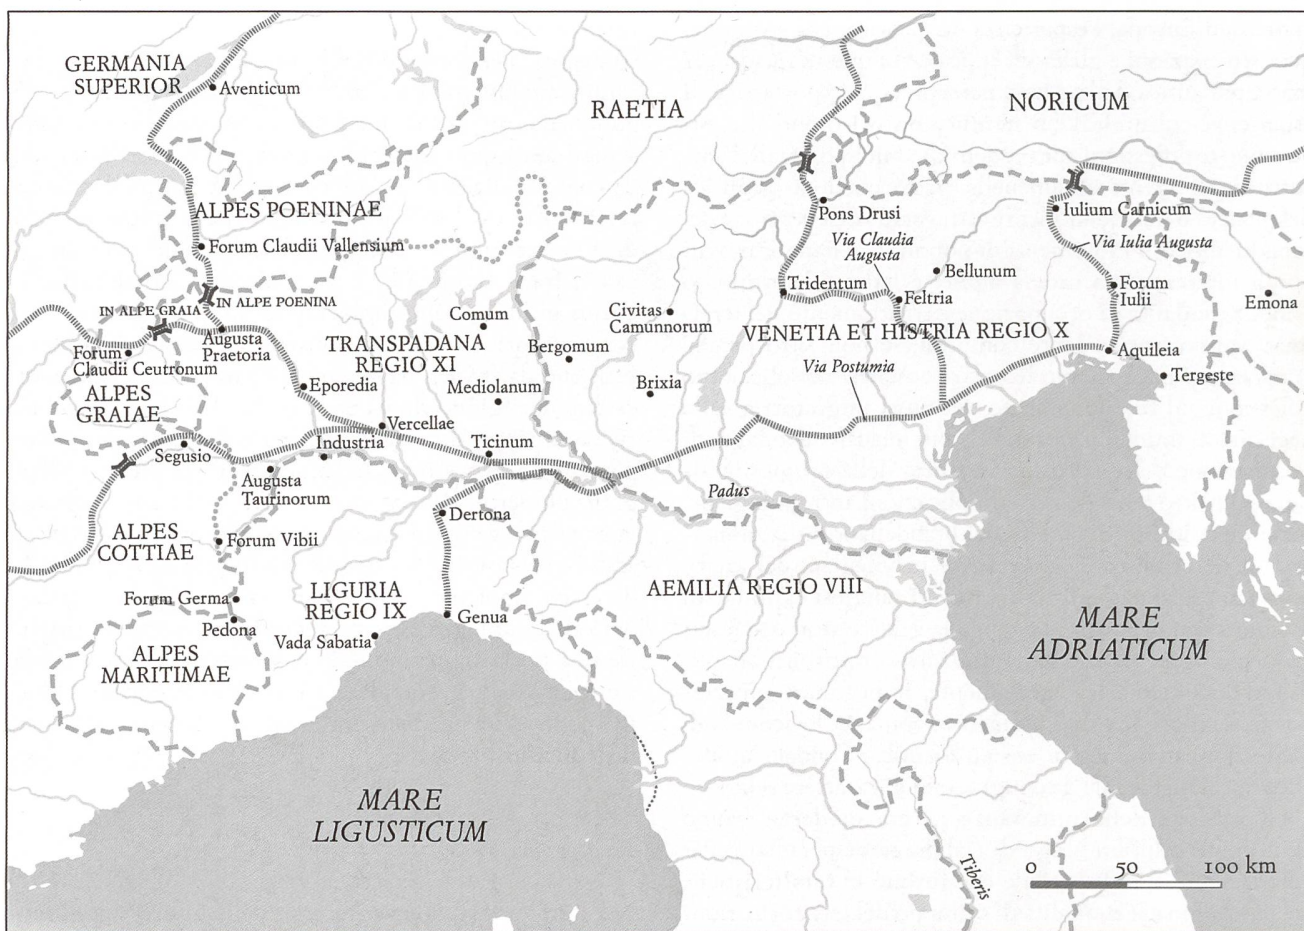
GERMANIA SUPERIOR
Aventicum
RAETIA
NORICUM
ALPES POENINAE
Forum Claudii Vallensium
Pons Drusi
Iulium Carnicum
Via Claudia Augusta
Via Iulia Augusta
Bellunum
IN ALPE GRAIA
IN ALPE POENINA
Tridentum
Feltria
Forum Iulii
Emona
Comum
Civitas Camunnorum
Forum Claudii Ceutronum
Augusta Praetoria
TRANSPADANA REGIO XI
Bergomum
VENETIA ET HISTRIA REGIO X
Aquileia
Tergeste
ALPES GRAIAE
Eporedia
Mediolanum
Brixia
Via Postumia
Vercellae
Industria
Ticinum
Segusio
Augusta Taurinorum
Padus
Dertona
ALPES COTTIAE
Forum Vibii
Forum Germa
Pedona
LIGURIA REGIO IX
AEMILIA REGIO VIII
ALPES MARITIMAE
Vada Sabatia
Genua
MARE ADRIATICUM
MARE LIGUSTICUM
Tiberis
0
50
100 km